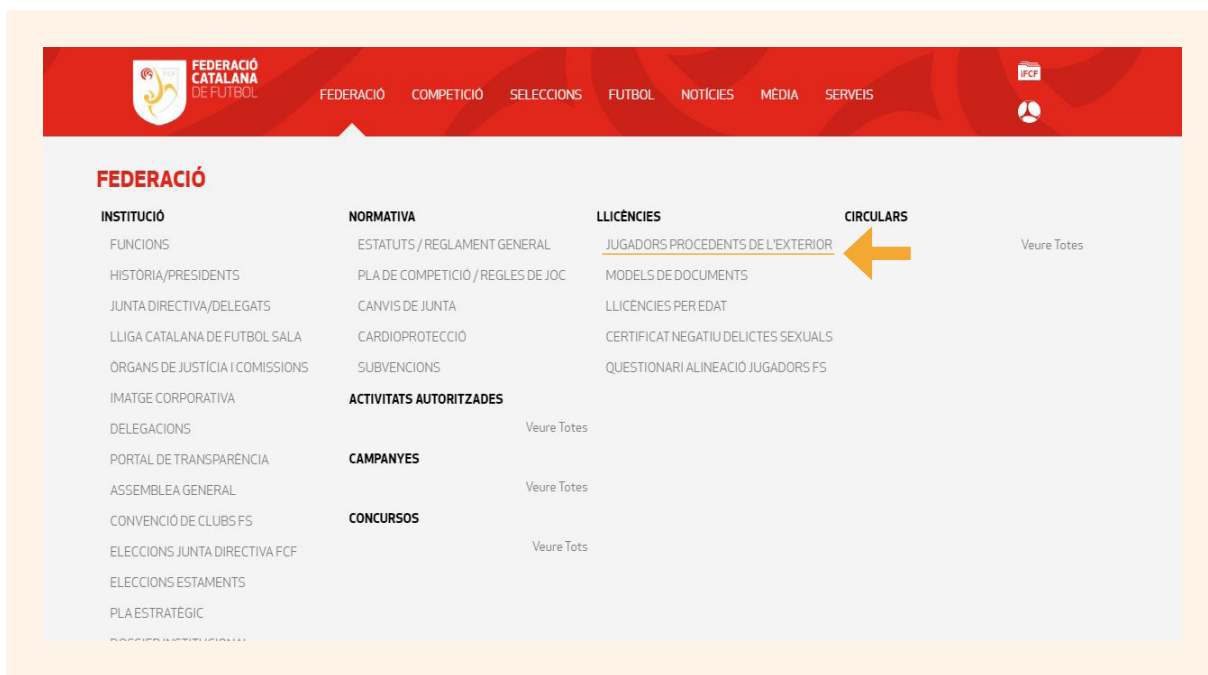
FCF
FEDERACIÓ CATALANA DE FUTBOL

FEDERACIÓ COMPETICIÓ SELECCIONS FUTBOL NOTÍCIES MÈDIA SERVEIS

iFCF

FEDERACIÓ

INSTITUCIÓ
FUNCIONS
HISTÒRIA/PRESIDENTS
JUNTA DIRECTIVA/DELEGATS
LLIGA CATALANA DE FUTBOL SALA
ÒRGANS DE JUSTÍCIA I COMISSIONS
IMATGE CORPORATIVA
DELEGACIONS
PORTAL DE TRANSPARÈNCIA
ASSEMBLEA GENERAL
CONVENCIÓ DE CLUBS FS
ELECCIONS JUNTA DIRECTIVA FCF
ELECCIONS ESTAMENTS
PLA ESTRATÈGIC
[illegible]

NORMATIVA
ESTATUTS / REGLAMENT GENERAL
PLA DE COMPETICIÓ / REGLES DE JOC
CANVIS DE JUNTA
CARDIOPROTECCIÓ
SUBVENCIONS

ACTIVITATS AUTORITZADES
Veure Totes

CAMPANYES
Veure Totes

CONCURSOS
Veure Tots

LLICÈNCIES
JUGADORS PROCEDENTS DE L'EXTERIOR
MODELS DE DOCUMENTS
LLICÈNCIES PER EDAT
CERTIFICAT NEGATIU DELICTES SEXUALS
QUESTIONARI ALINEACIÓ JUGADORS FS

CIRCULARS
Veure Totes